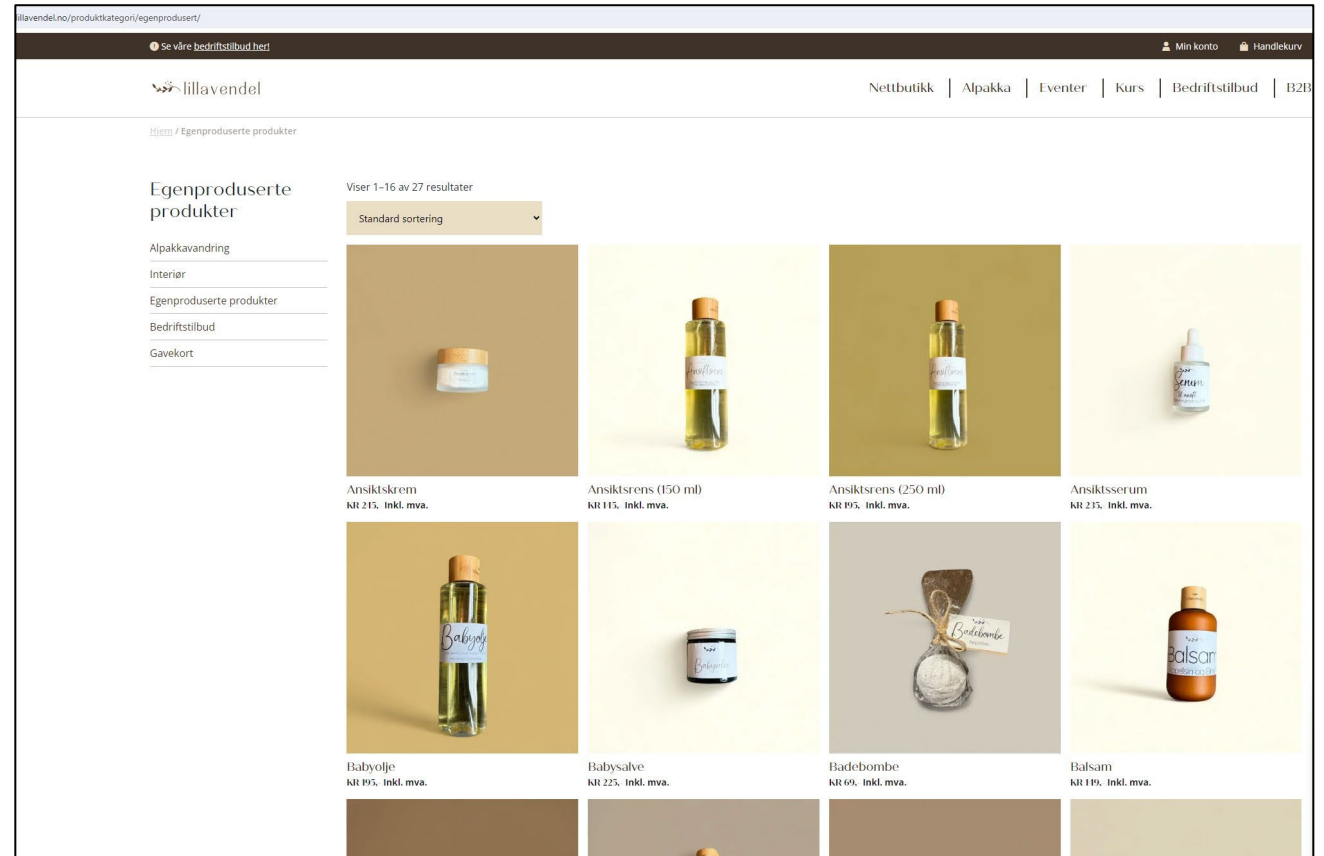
lillavendel.no/produktkategori/egenprodusert/

Se våre bedriftstilbud her!

Min konto Handlekurv

lillavendel

Nettbutikk | Alpakka | Eventer | Kurs | Bedriftstilbud | B2B

Hjem / Egenproduserte produkter

Egenproduserte produkter

Alpakkavandring
Interiør
Egenproduserte produkter
Bedriftstilbud
Gavekort

Viser 1–16 av 27 resultater

Standard sortering

Ansiktsrens

Ansiktsrens

Serum

Ansiktskrem
KR 215, Inkl. mva.

Ansiktsrens (150 ml)
KR 145, Inkl. mva.

Ansiktsrens (250 ml)
KR 195, Inkl. mva.

Ansiktsserum
KR 235, Inkl. mva.

Babyolje

Babysalve

Badebombe

Balsam

Babyolje
KR 195, Inkl. mva.

Babysalve
KR 225, Inkl. mva.

Badebombe
KR 69, Inkl. mva.

Balsam
KR 149, Inkl. mva.